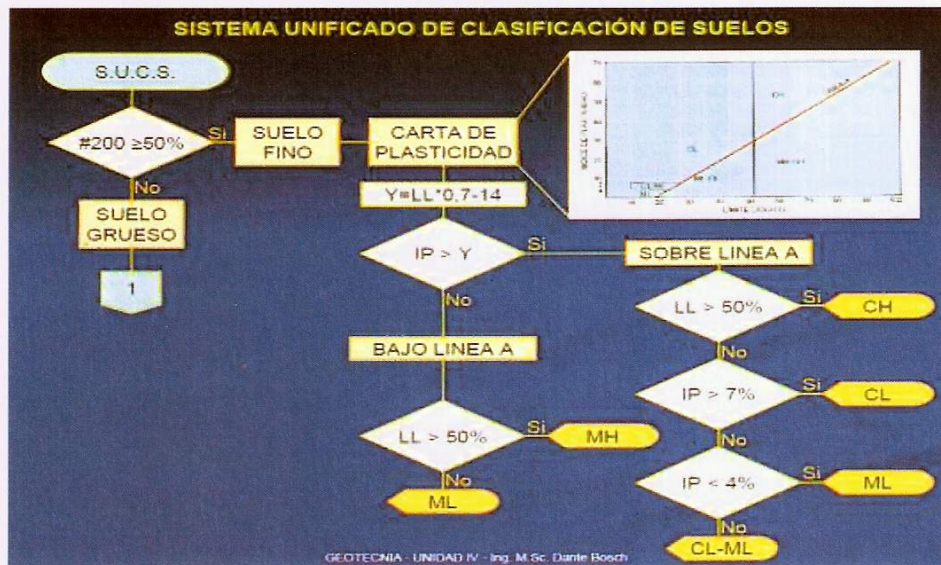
SISTEMA UNIFICADO DE CLASIFICACIÓN DE SUELOS

S.U.C.S.

#200 ≥50%

Si

SUELO FINO

CARTA DE PLASTICIDAD

CH

CL

MH-OH

ML-OL

CL-ML

LIMITE LIQUIDO

No

SUELO GRUESO

1

Y=LL*0,7-14

IP > Y

Si

SOBRE LINEA A

LL > 50%

Si

CH

No

IP > 7%

Si

CL

No

IP < 4%

Si

ML

No

CL-ML

No

BAJO LINEA A

LL > 50%

Si

MH

No

ML

GEOTECNIA - UNIDAD IV - Ing. M.Sc. Dante Bosch